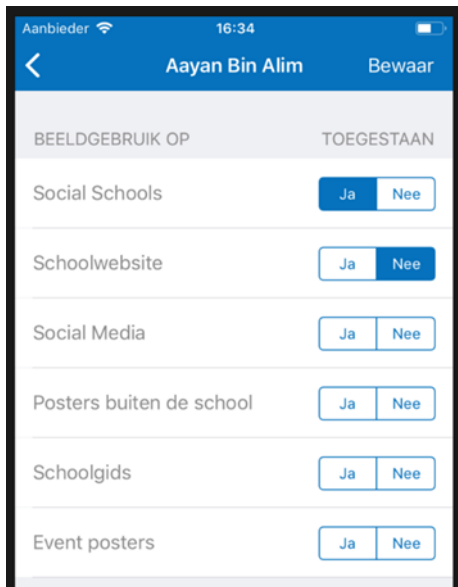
Aanbieder 16:34

Aayan Bin Alim Bewaar

BEELDGEBRUIK OP TOEGESTAAN

Social Schools Ja Nee

Schoolwebsite Ja Nee

Social Media Ja Nee

Posters buiten de school Ja Nee

Schoolgids Ja Nee

Event posters Ja Nee